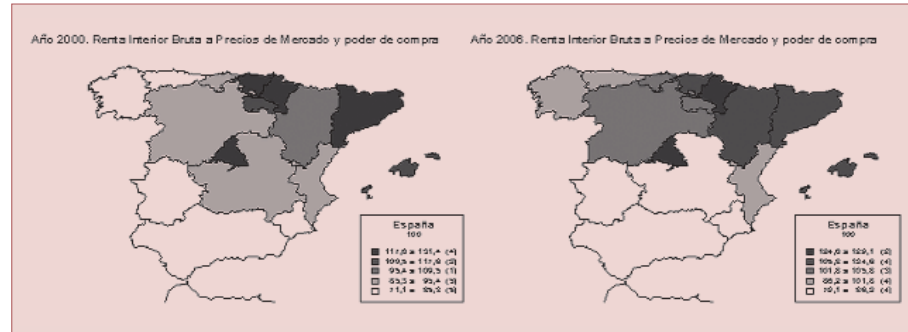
Año 2000. Renta Interior Bruta a Precios de Mercado y poder de compra

España
100

111,6 a 121,4 (4)
109,5 a 111,6 (2)
93,4 a 109,5 (1)
83,3 a 93,4 (5)
71,1 a 83,3 (5)

Año 2006. Renta Interior Bruta a Precios de Mercado y poder de compra

España
100

124,6 a 129,1 (2)
109,6 a 124,6 (4)
101,8 a 109,6 (3)
88,2 a 101,8 (4)
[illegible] a 88,2 (4)